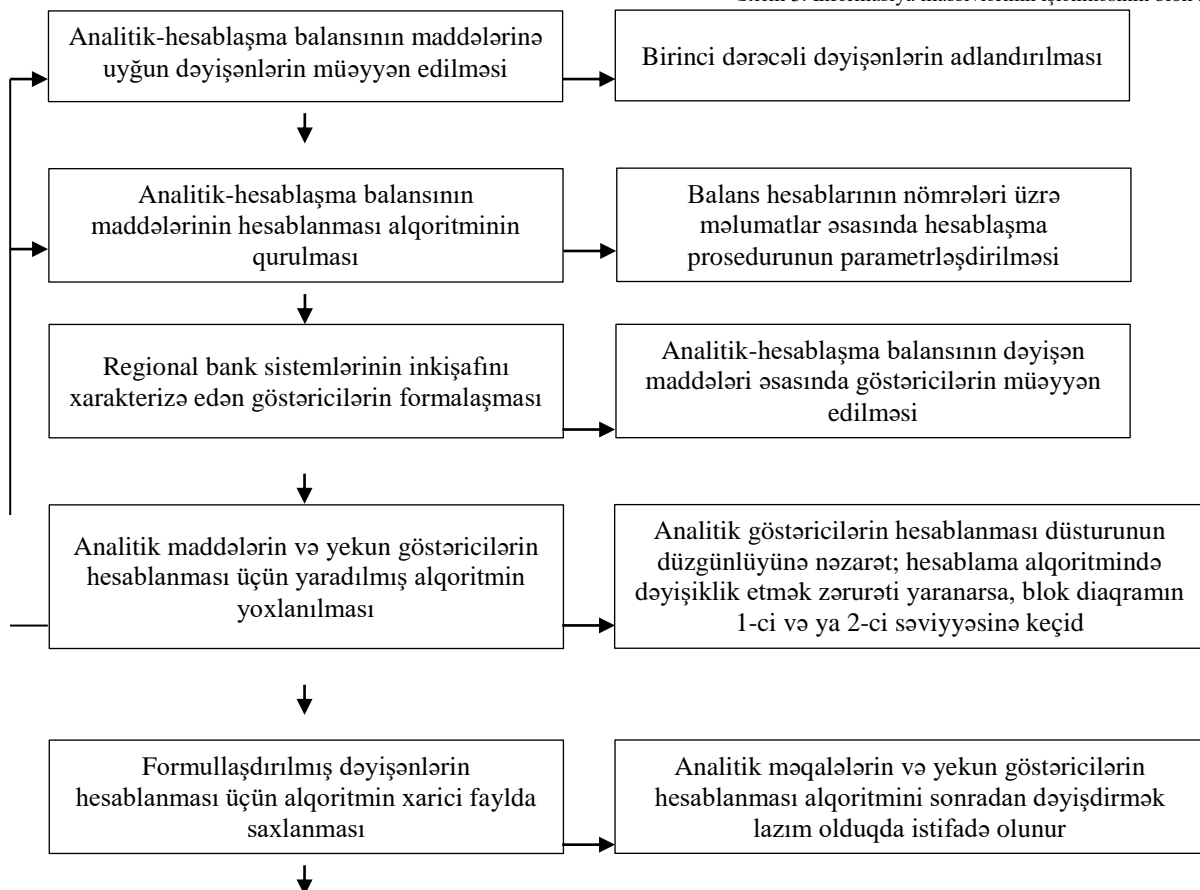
Analitik-hesablaşma balansının maddələrinə uyğun dəyişənlərin müəyyən edilməsi

Birinci dərəcəli dəyişənlərin adlandırılması

Analitik-hesablaşma balansının maddələrinin hesablanması alqoritminin qurulması

Balans hesablarının nömrələri üzrə məlumatlar əsasında hesablaşma prosedurunun parametrləşdirilməsi

Regional bank sistemlərinin inkişafını xarakterizə edən göstəricilərin formalaşması

Analitik-hesablaşma balansının dəyişən maddələri əsasında göstəricilərin müəyyən edilməsi

Analitik maddələrin və yekun göstəricilərin hesablanması üçün yaradılmış alqoritmin yoxlanılması

Analitik göstəricilərin hesablanması düsturunun düzgünlüyünə nəzarət; hesablama alqoritmində dəyişiklik etmək zərurəti yaranarsa, blok diaqramın 1-ci və ya 2-ci səviyyəsinə keçid

Formullaşdırılmış dəyişənlərin hesablanması üçün alqoritmin xarici faylda saxlanması

Analitik məqalələrin və yekun göstəricilərin hesablanması alqoritmini sonradan dəyişdirmək lazım olduqda istifadə olunur